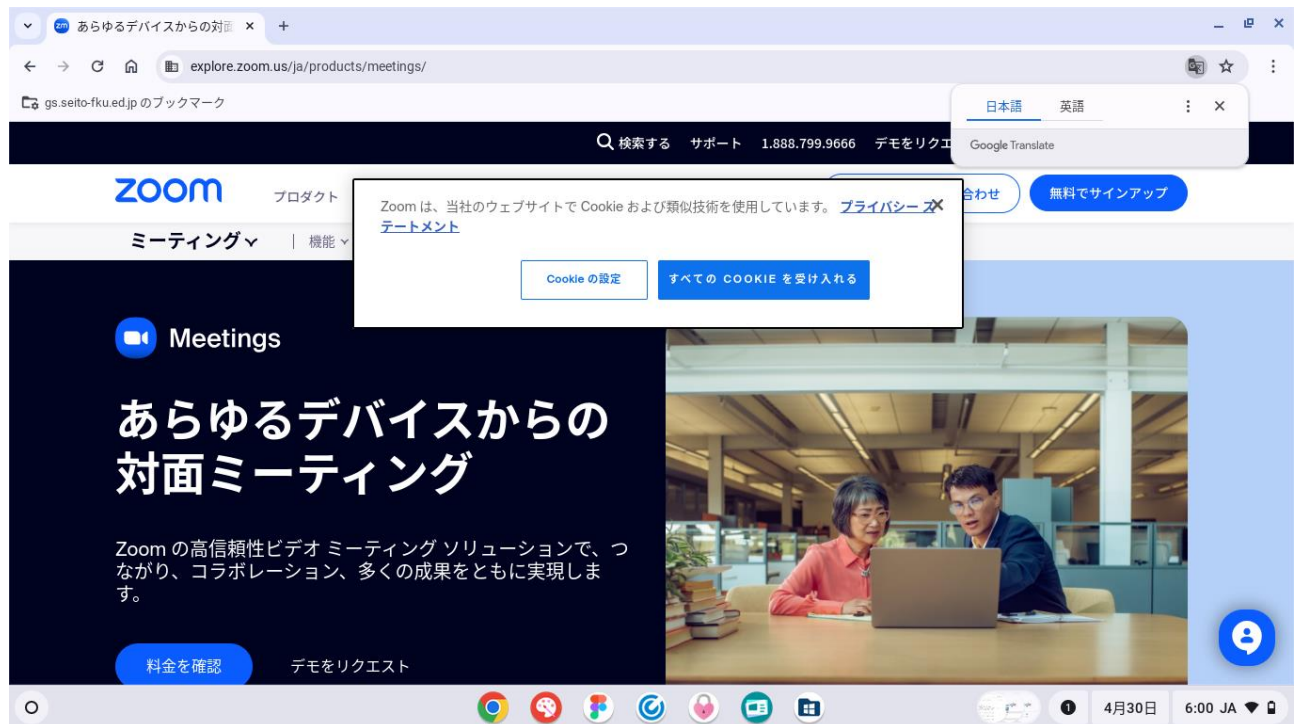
あらゆるデバイスからの対面 ×

explore.zoom.us/ja/products/meetings/

gs.seito-fku.ed.jp のブックマーク

日本語 英語
Google Translate

検索する サポート 1.888.799.9666 デモをリクエ

zoom プロダクト 合わせ 無料でサインアップ

ミーティング 機能

Zoom は、当社のウェブサイトで Cookie および類似技術を使用しています。 プライバシー ステートメント

Cookie の設定 すべての COOKIE を受け入れる

Meetings

あらゆるデバイスからの対面ミーティング

Zoom の高信頼性ビデオ ミーティング ソリューションで、つながり、コラボレーション、多くの成果をともに実現します。

料金を確認 デモをリクエスト

4月30日 6:00 JA